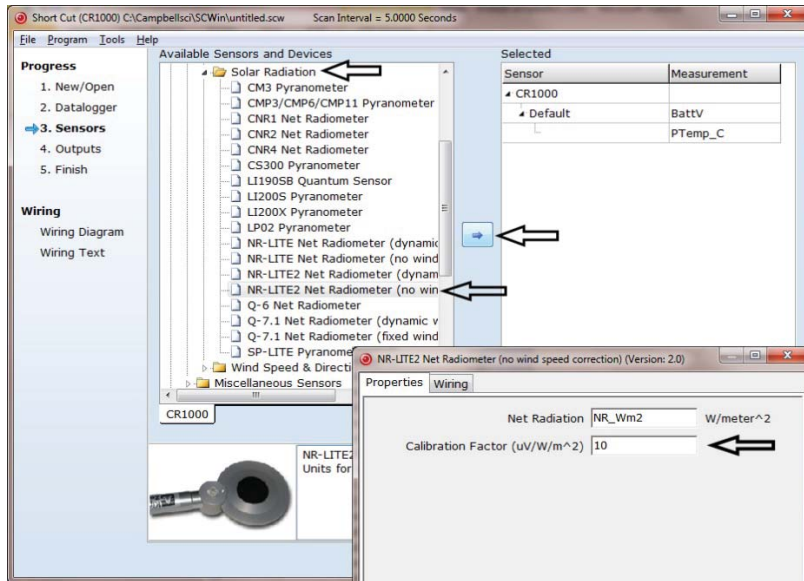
Short Cut (CR1000) C:\Campbellsci\SCWin\untitled.scw Scan Interval = 5.0000 Seconds

File Program Tools Help

Progress
1. New/Open
2. Datalogger
3. Sensors
4. Outputs
5. Finish

Wiring
Wiring Diagram
Wiring Text

Available Sensors and Devices
Solar Radiation
CM3 Pyranometer
CMP3/CMP6/CMP11 Pyranometer
CNR1 Net Radiometer
CNR2 Net Radiometer
CNR4 Net Radiometer
CS300 Pyranometer
LI190SB Quantum Sensor
LI200S Pyranometer
LI200X Pyranometer
LP02 Pyranometer
NR-LITE Net Radiometer (dynamic
NR-LITE Net Radiometer (no wind
NR-LITE2 Net Radiometer (dynam
NR-LITE2 Net Radiometer (no win
Q-6 Net Radiometer
Q-7.1 Net Radiometer (dynamic w
Q-7.1 Net Radiometer (fixed wind
SP-LITE Pyranome
Wind Speed & Directi
Miscellaneous Sensors

CR1000

NR-LITE2
Units for

Selected
| Sensor | Measurement |
|---|---|
| CR1000 | |
| Default | BattV |
| | PTemp_C |

NR-LITE2 Net Radiometer (no wind speed correction) (Version: 2.0)

Properties Wiring

Net Radiation NR_Wm2 W/meter^2

Calibration Factor (uV/W/m^2) 10